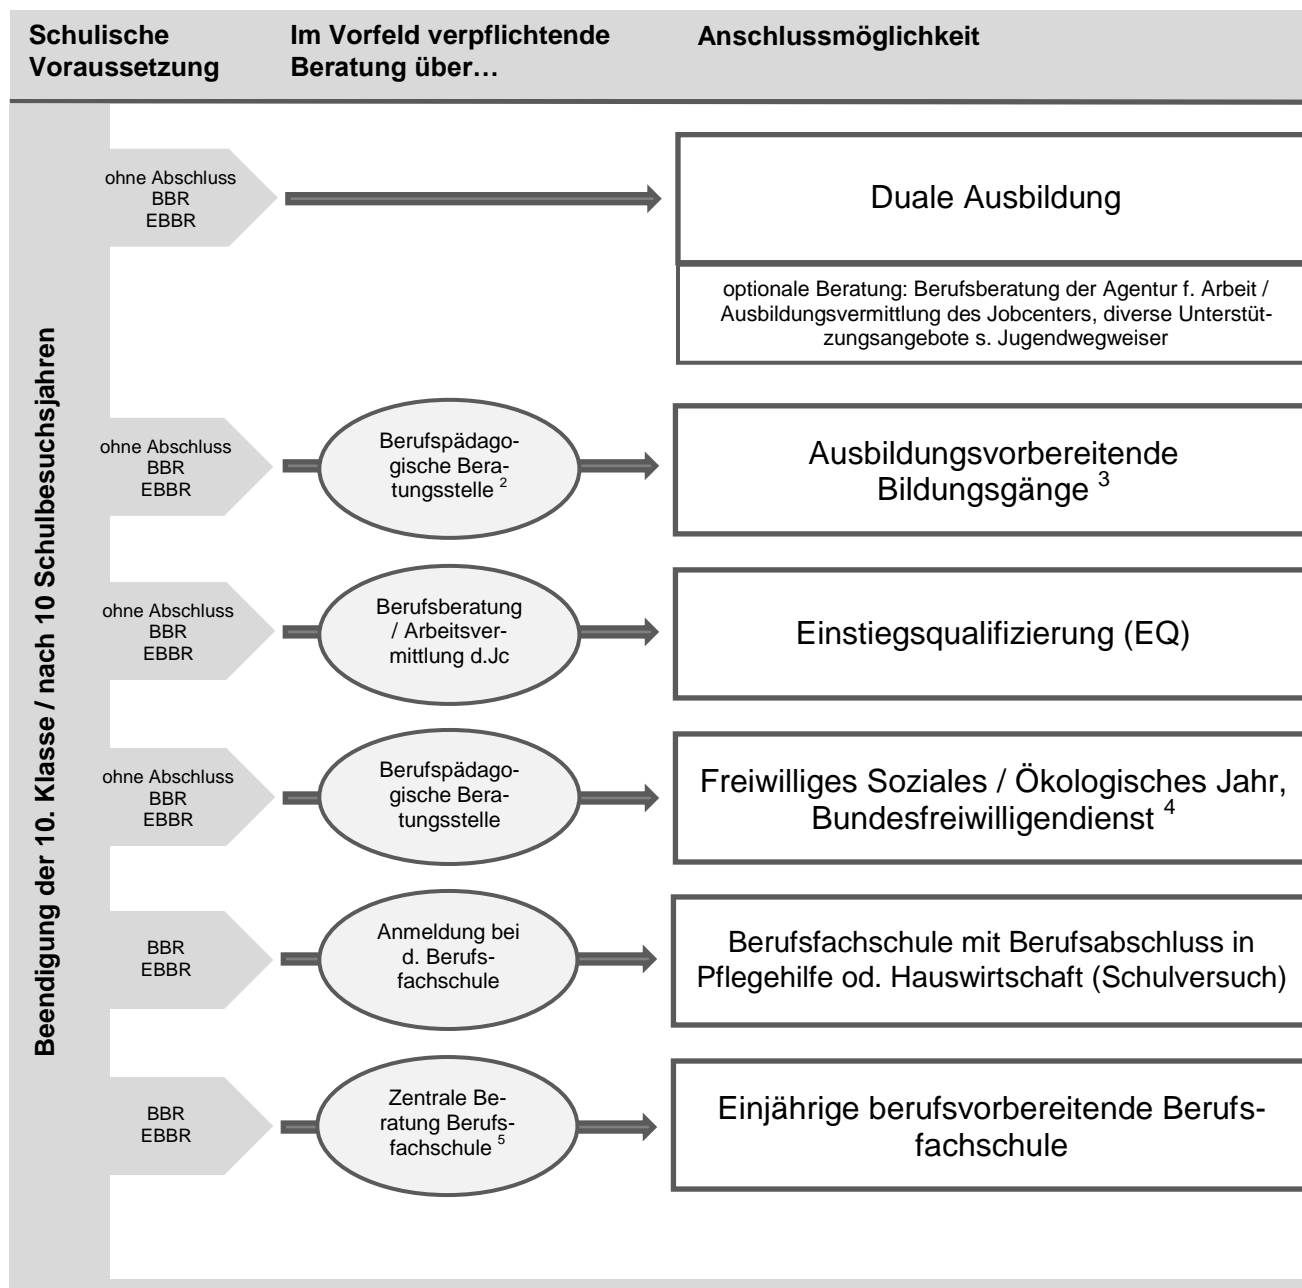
Schulische Voraussetzung

Im Vorfeld verpflichtende Beratung über…

Anschlussmöglichkeit

Beendigung der 10. Klasse / nach 10 Schulbesuchsjahren

ohne Abschluss
BBR
EBBR

Duale Ausbildung

optionale Beratung: Berufsberatung der Agentur f. Arbeit / Ausbildungsvermittlung des Jobcenters, diverse Unterstützungsangebote s. Jugendwegweiser

ohne Abschluss
BBR
EBBR

Berufspädagogische Beratungsstelle $^2$

Ausbildungsvorbereitende Bildungsgänge $^3$

ohne Abschluss
BBR
EBBR

Berufsberatung / Arbeitsvermittlung d.Jc

Einstiegsqualifizierung (EQ)

ohne Abschluss
BBR
EBBR

Berufspädagogische Beratungsstelle

Freiwilliges Soziales / Ökologisches Jahr, Bundesfreiwilligendienst $^4$

BBR
EBBR

Anmeldung bei d. Berufsfachschule

Berufsfachschule mit Berufsabschluss in Pflegehilfe od. Hauswirtschaft (Schulversuch)

BBR
EBBR

Zentrale Beratung Berufsfachschule $^5$

Einjährige berufsvorbereitende Berufsfachschule